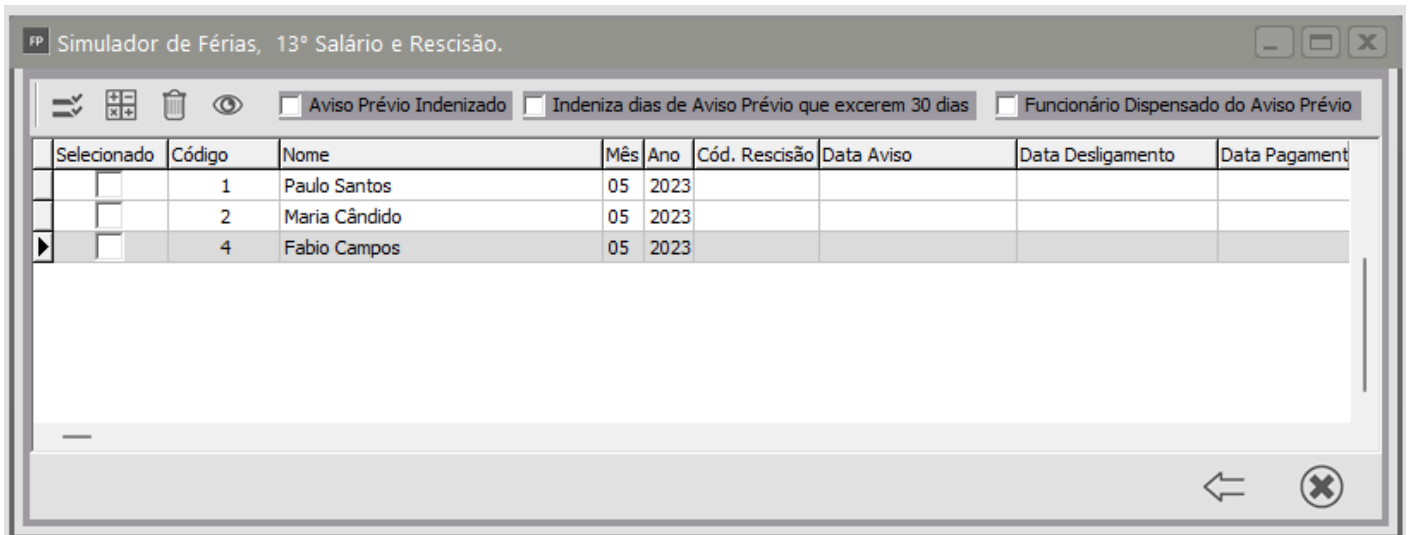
FP Simulador de Férias, 13° Salário e Rescisão.

Aviso Prévio Indenizado
Indeniza dias de Aviso Prévio que excerem 30 dias
Funcionário Dispensado do Aviso Prévio

| Selecionado | Código | Nome | Mês | Ano | Cód. Rescisão | Data Aviso | Data Desligamento | Data Pagament |
|---|---|---|---|---|---|---|---|---|
| | 1 | Paulo Santos | 05 | 2023 | | | | |
| | 2 | Maria Cândido | 05 | 2023 | | | | |
| | 4 | Fabio Campos | 05 | 2023 | | | | |